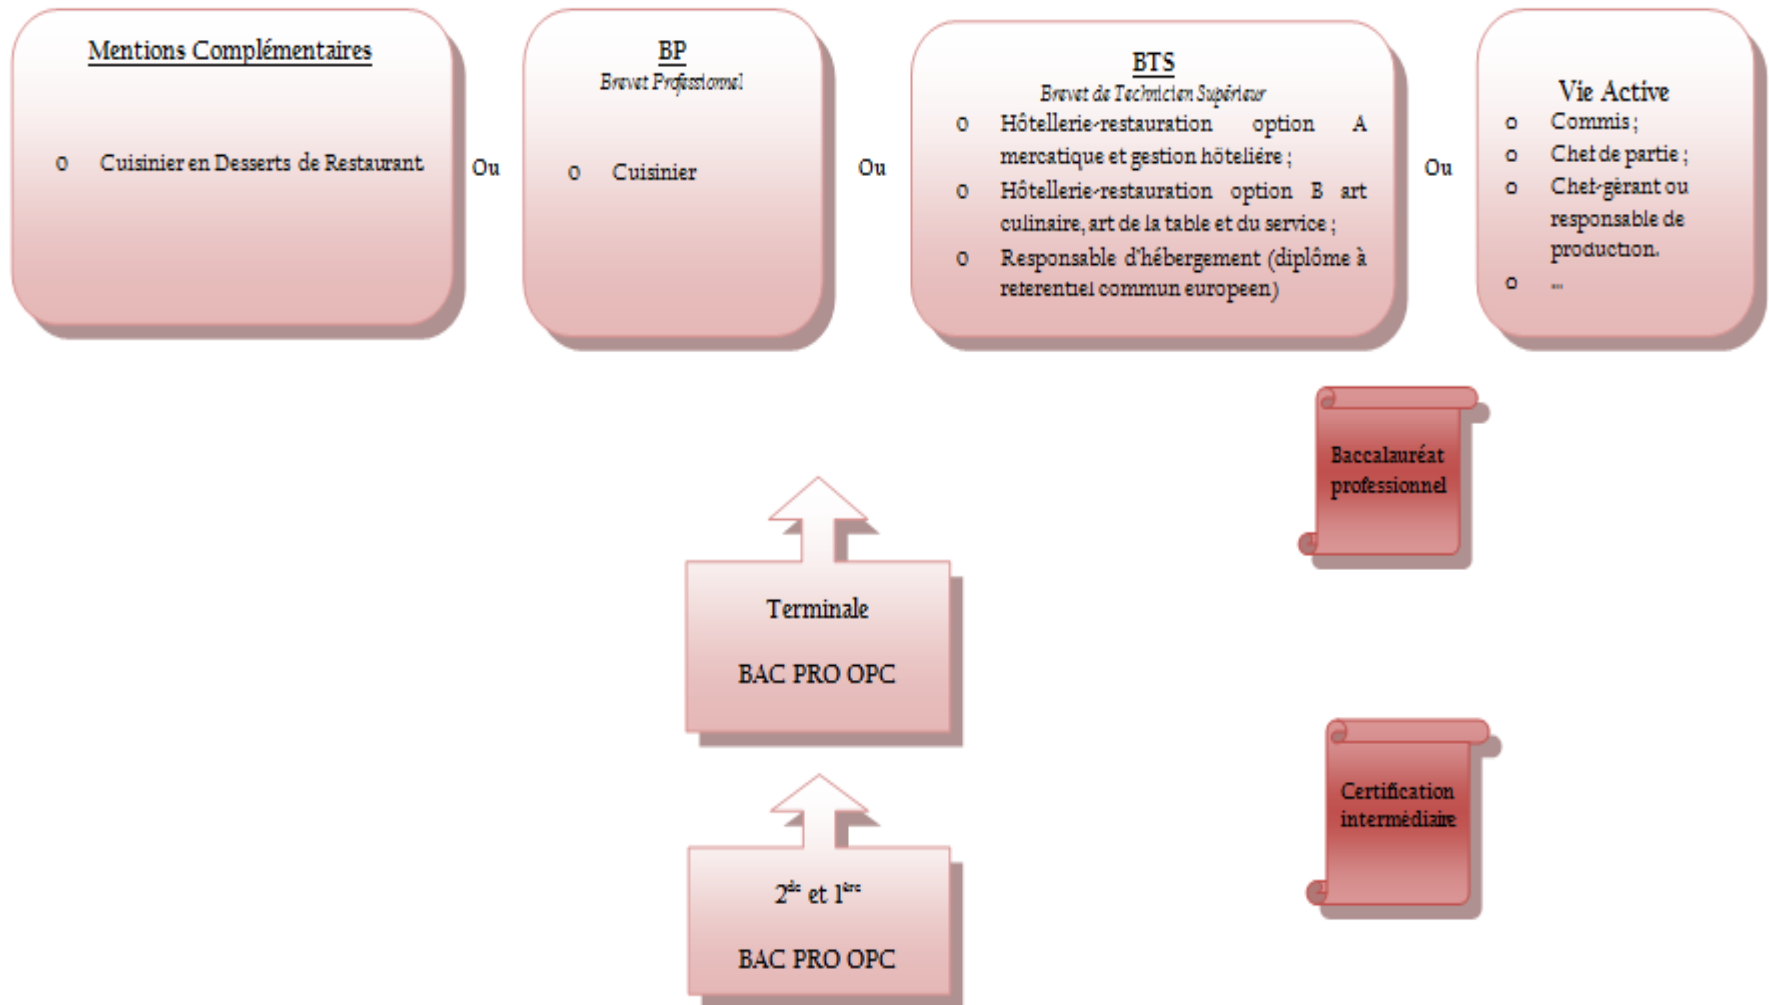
Mentions Complémentaires

o Cuisinier en Desserts de Restaurant

Ou

BP
Brevet Professionnel

o Cuisinier

Ou

BTS
Brevet de Technicien Supérieur

o Hôtellerie-restauration option A mercatique et gestion hôtelière ;
o Hôtellerie-restauration option B art culinaire, art de la table et du service ;
o Responsable d'hébergement (diplôme à referentiel commun europeen)

Ou

Vie Active

o Commis ;
o Chef de partie ;
o Chef-gérant ou responsable de production.
o ...

Baccalauréat professionnel

Terminale

BAC PRO OPC

Certification intermédiaire

$2^{de}$ et $1^{ère}$

BAC PRO OPC